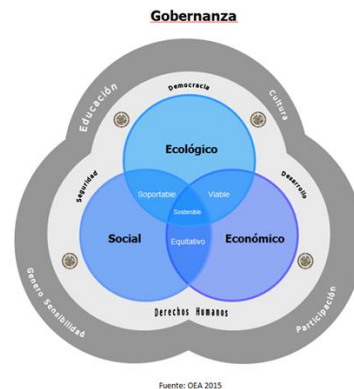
Gobernanza

Educación

Democracia

Cultura

Seguridad

Desarrollo

Ecológico

Soportable

Viable

Sostenible

Social

Equitativo

Económico

Derechos Humanos

Genero Sensibilidad

Participación

Fuente: OEA 2015